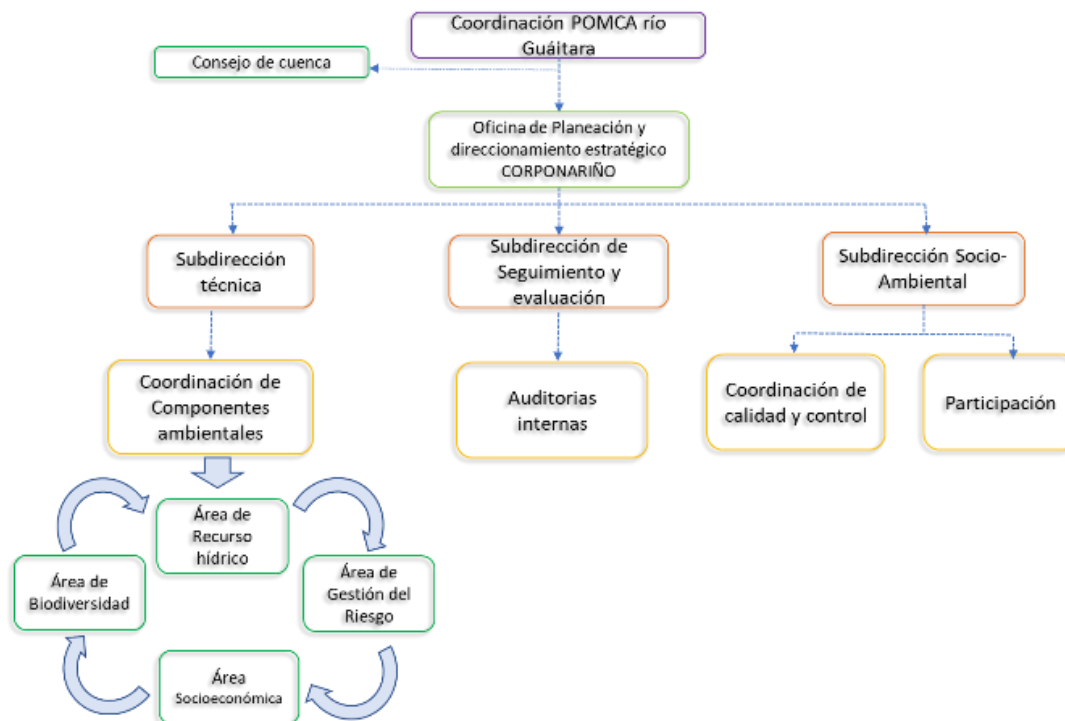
Coordinación POMCA río Guáitara

Consejo de cuenca

Oficina de Planeación y direccionamiento estratégico CORPONARIÑO

Subdirección técnica

Subdirección de Seguimiento y evaluación

Subdirección Socio-Ambiental

Coordinación de Componentes ambientales

Auditorias internas

Coordinación de calidad y control

Participación

Área de Recurso hídrico

Área de Biodiversidad

Área de Gestión del Riesgo

Área Socioeconómica